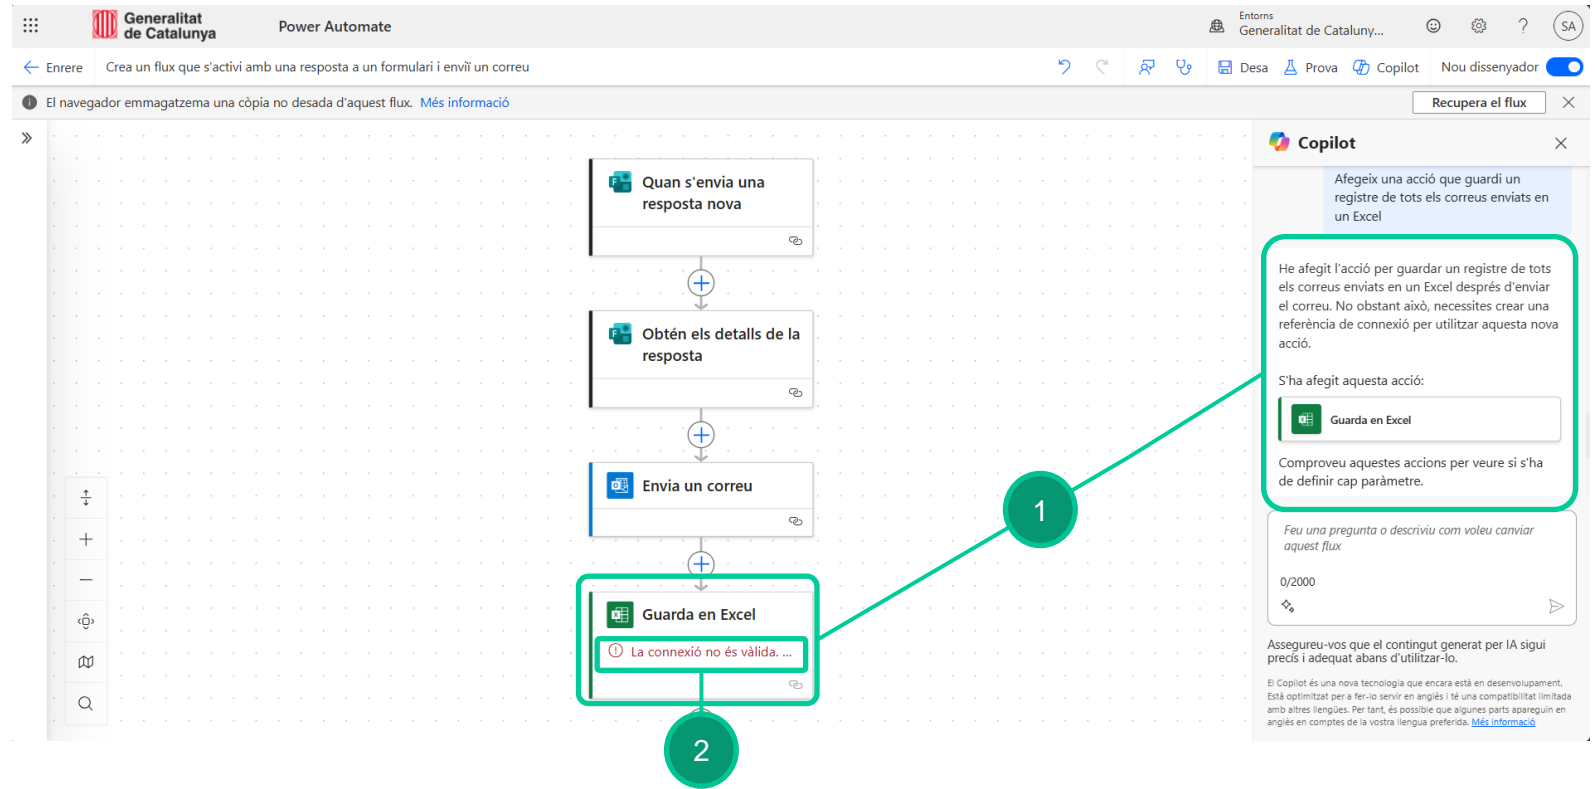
Generalitat de Catalunya    Power Automate

Entorns
Generalitat de Cataluny...

SA

Enrere    Crea un flux que s'activi amb una resposta a un formulari i enviï un correu

Desa    Prova    Copilot    Nou dissenyador

El navegador emmagatzema una còpia no desada d'aquest flux. Més informació

Recupera el flux

Quan s'envia una resposta nova

Obtén els detalls de la resposta

Envia un correu

Guarda en Excel

La connexió no és vàlida. ...

Copilot

Afegeix una acció que guardi un registre de tots els correus enviats en un Excel

He afegit l'acció per guardar un registre de tots els correus enviats en un Excel després d'enviar el correu. No obstant això, necessites crear una referència de connexió per utilitzar aquesta nova acció.

S'ha afegit aquesta acció:

Guarda en Excel

Comproveu aquestes accions per veure si s'ha de definir cap paràmetre.

Feu una pregunta o descriviu com voleu canviar aquest flux

0/2000

Assegureu-vos que el contingut generat per IA sigui precís i adequat abans d'utilitzar-lo.

El Copilot és una nova tecnologia que encara està en desenvolupament. Està optimitzat per a fer-lo servir en anglès i té una compatibilitat limitada amb altres llengües. Per tant, és possible que algunes parts apareguin en anglès en comptes de la vostra llengua preferida. Més informació

1

2